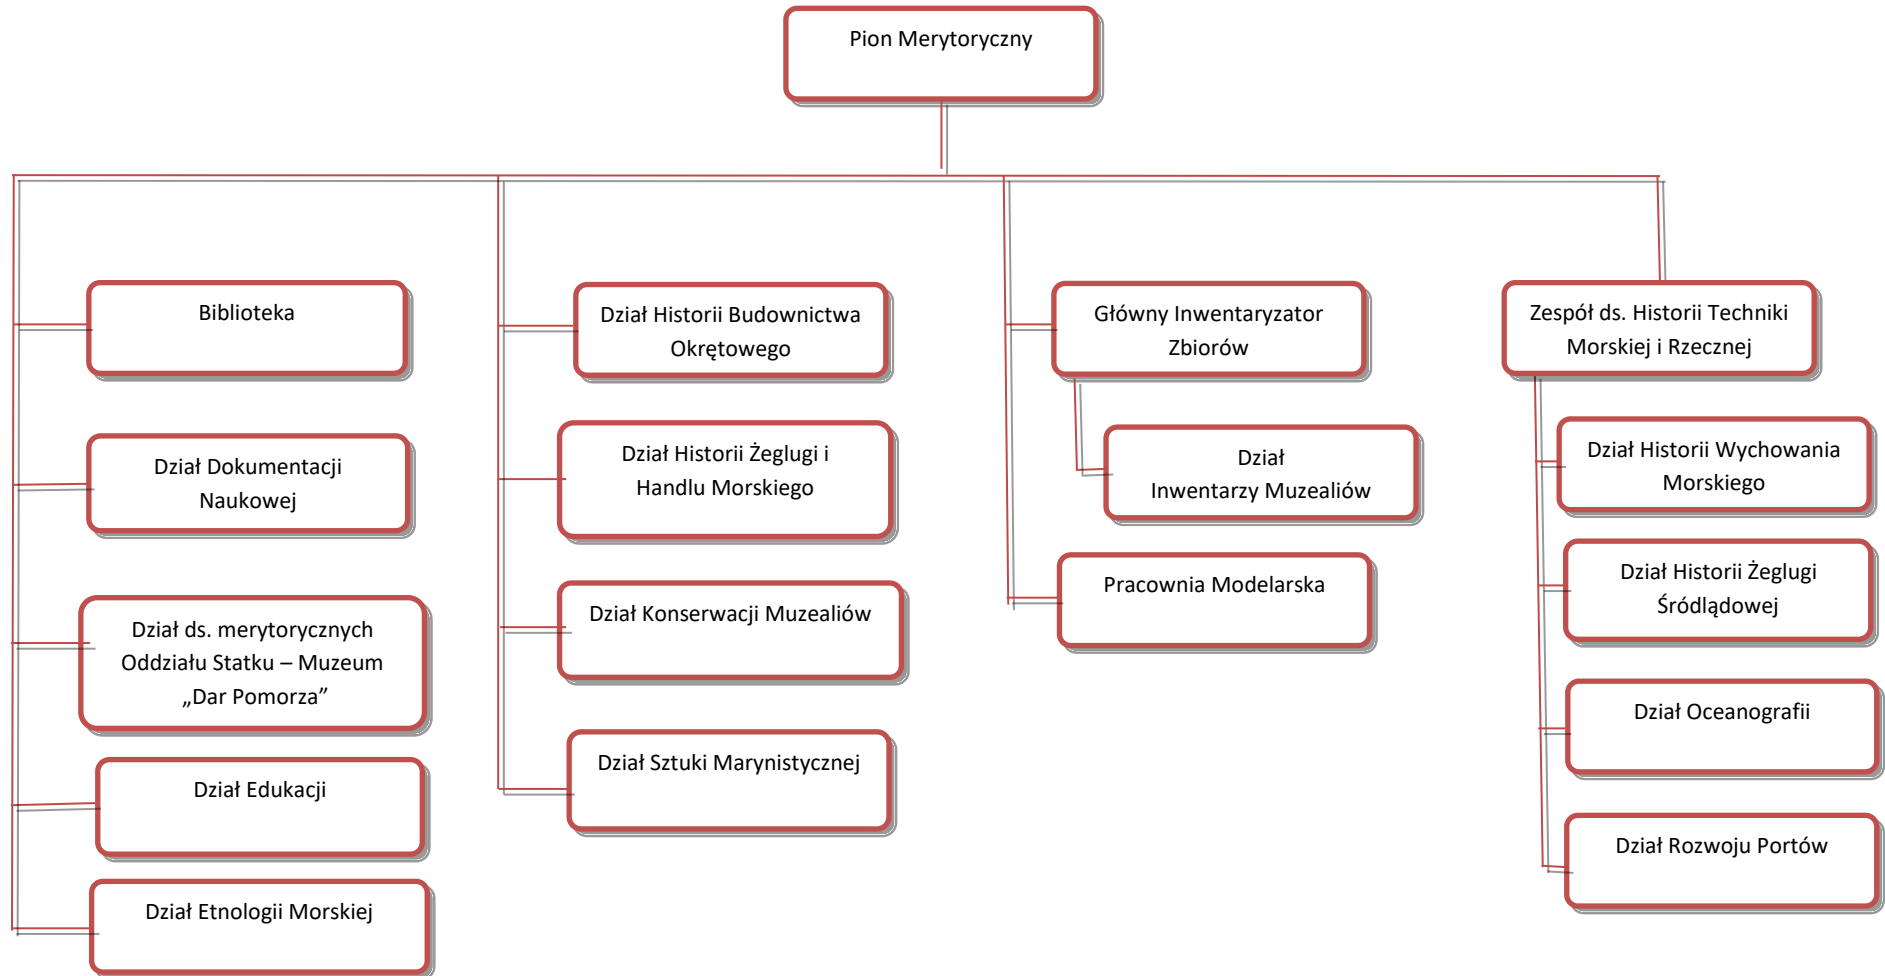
Pion Merytoryczny

Biblioteka

Dział Dokumentacji Naukowej

Dział ds. merytorycznych Oddziału Statku – Muzeum „Dar Pomorza”

Dział Edukacji

Dział Etnologii Morskiej

Dział Historii Budownictwa Okrętowego

Dział Historii Żeglugi i Handlu Morskiego

Dział Konserwacji Muzealiów

Dział Sztuki Marynistycznej

Główny Inwentaryzator Zbiorów

Dział Inwentarzy Muzealiów

Pracownia Modelarska

Zespół ds. Historii Techniki Morskiej i Rzecznej

Dział Historii Wychowania Morskiego

Dział Historii Żeglugi Śródlądowej

Dział Oceanografii

Dział Rozwoju Portów